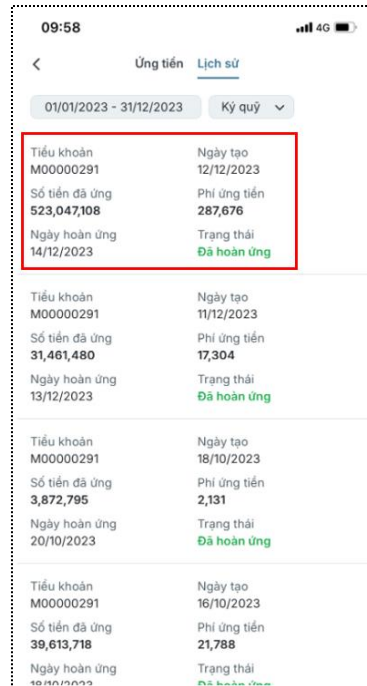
09:58
4G

Ứng tiền Lịch sử

01/01/2023 - 31/12/2023
Ký quỹ

Tiểu khoản
M00000291
Ngày tạo
12/12/2023
Số tiền đã ứng
523,047,108
Phí ứng tiền
287,676
Ngày hoàn ứng
14/12/2023
Trạng thái
Đã hoàn ứng

Tiểu khoản
M00000291
Ngày tạo
11/12/2023
Số tiền đã ứng
31,461,480
Phí ứng tiền
17,304
Ngày hoàn ứng
13/12/2023
Trạng thái
Đã hoàn ứng

Tiểu khoản
M00000291
Ngày tạo
18/10/2023
Số tiền đã ứng
3,872,795
Phí ứng tiền
2,131
Ngày hoàn ứng
20/10/2023
Trạng thái
Đã hoàn ứng

Tiểu khoản
M00000291
Ngày tạo
16/10/2023
Số tiền đã ứng
39,613,718
Phí ứng tiền
21,788
Ngày hoàn ứng
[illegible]
Trạng thái
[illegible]